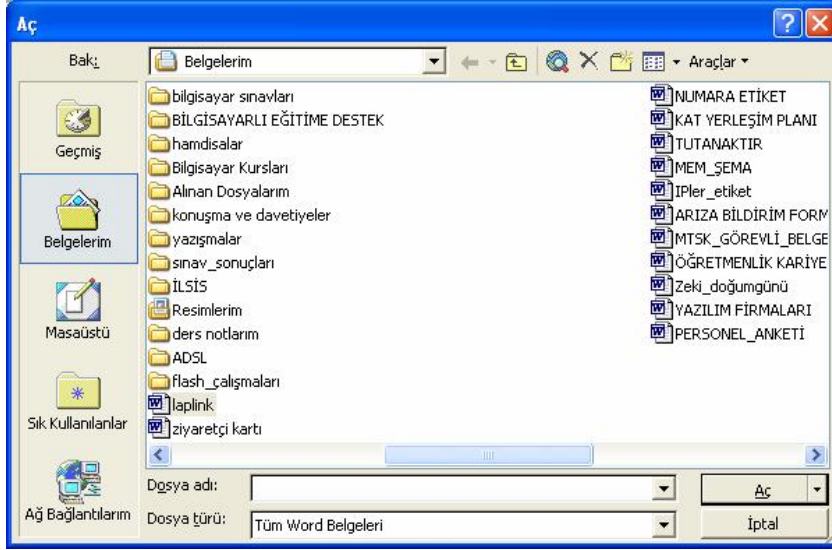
Aç

Bak: Belgelerim

Araçlar

Geçmiş

Belgelerim

Masaüstü

Sık Kullanılanlar

Ağ Bağlantılarım

bilgisayar sınavları
BİLGİSAYARLI EĞİTİME DESTEK
hamdisalar
Bilgisayar Kursları
Alınan Dosyalarım
konuşma ve davetiyeler
yazışmalar
sınav_sonuçları
İLSİS
Resimlerim
ders notlarım
ADSL
flash_çalışmaları
laplink
ziyaretçi kartı

NUMARA ETİKET
KAT YERLEŞİM PLANI
TUTANAKTIR
MEM_ŞEMA
IPler_etiket
ARIZA BİLDİRİM FORM
MTSK_GÖREVLİ_BELGE
ÖĞRETMENLİK KARİYE
Zeki_doğumgünü
YAZILIM FİRMALARI
PERSONEL_ANKETİ

Dosya adı:

Dosya türü: Tüm Word Belgeleri

Aç

İptal